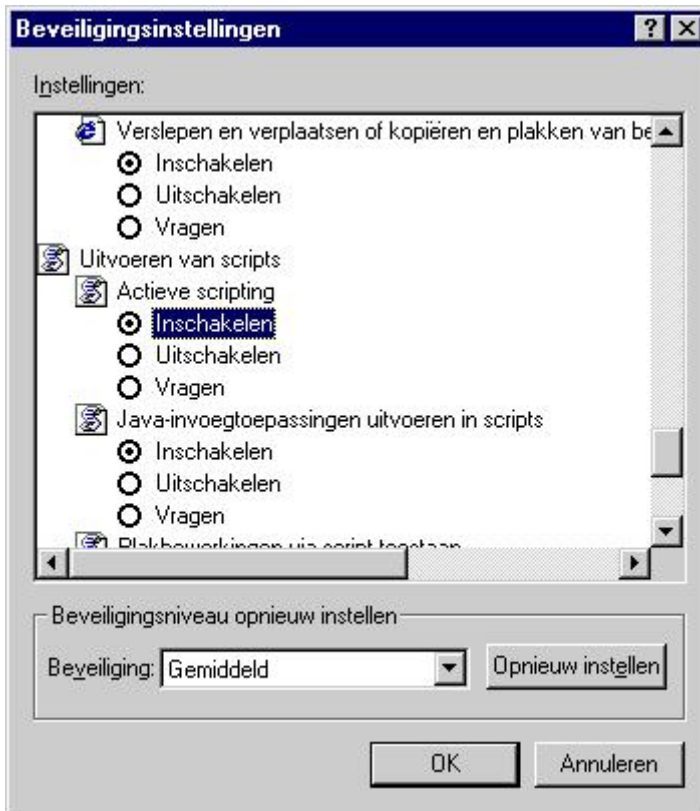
Beveiligingsinstellingen

?

Instellingen:

Verslepen en verplaatsen of kopiëren en plakken van be

Inschakelen

Uitschakelen

Vragen

Uitvoeren van scripts

Actieve scripting

Inschakelen

Uitschakelen

Vragen

Java-invoegtoepassingen uitvoeren in scripts

Inschakelen

Uitschakelen

Vragen

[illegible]

Beveiligingsniveau opnieuw instellen

Beveiliging: Gemiddeld

Opnieuw instellen

OK

Annuleren